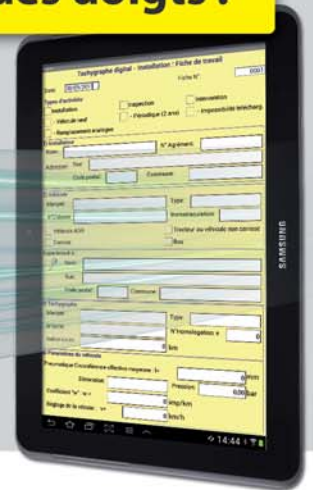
des doigts !

Tachygraphe digital - Installation / Fiche de travail

Fiche N°

Date

Types d'activités

Installation

Inspection

Intervention

Vitesse de vent

Périodique (2 ans)

Impossibilité télécharg.

Remplacement d'organe

Installateur

Nom

N° Agrément

Adresse

Rue

Code postal

Commune

Véhicule

Marque

Type

N° Châssis

Immatriculation

Véhicule ADR

Tracteur ou véhicule non carrossé

Camion

Bus

Propriétaire

Nom

Rue

Code postal

Commune

Tachygraphe

Marque

Type

N° Série

N°homologation

km

Paramètres du véhicule

mm

Pression

bar

Dimension

Coefficient "w"

imp/km

Réglage de la vitesse

km/h

SAMSUNG

14:44